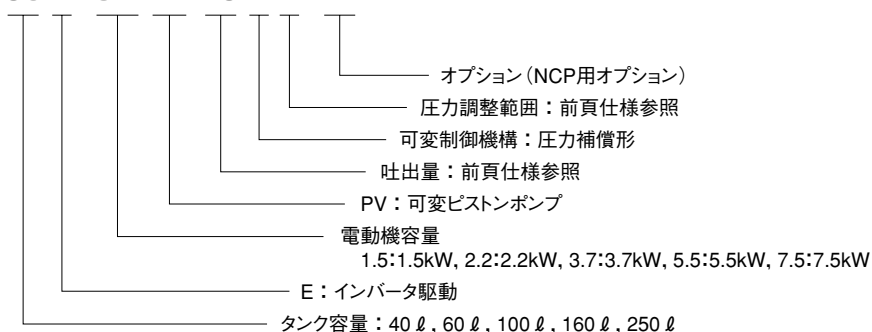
オプション（NCP用オプション）
圧力調整範囲：前頁仕様参照
可変制御機構：圧力補償形
吐出量：前頁仕様参照
PV：可変ピストンポンプ
電動機容量
1.5:1.5kW, 2.2:2.2kW, 3.7:3.7kW, 5.5:5.5kW, 7.5:7.5kW
E：インバータ駆動
タンク容量：40 ℓ , 60 ℓ , 100 ℓ , 160 ℓ , 250 ℓ